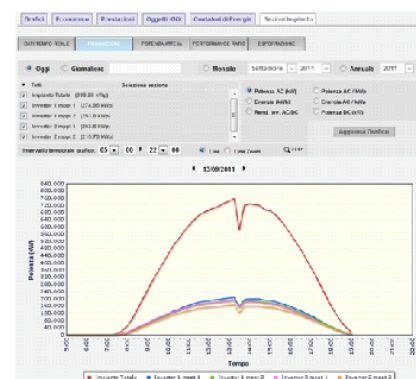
Grafici | Economico | Prestazioni | Oggetti KNX | Contabilità Energia | Sezioni Impianto

DATI TEMPO REALE | POTENZE AC | POTENZE AC/DC | PERFORMANCE RATIO | ESPORTAZIONE

Oggi  Giornaliero  Mensile  Settembre  2011  Annuale  2011

Tutti  Selezione sezione
Impianto Totale (208.00 kWp)
Inverter 1 mppt 1 (174.80 kWh)
Inverter 1 mppt 2 ([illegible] kWh)
Inverter 2 mppt 1 (180.80 kWh)
Inverter 2 mppt 2 ([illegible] kWh)

Potenza AC (kW)  Potenza AC/kWp
Energia AC/kWh  Energia AC/kWp
Rend. inv. AC/DC  Potenza DC/kWh

Aggiorna Grafico

Intervallo temporale grafico: 05 : 00  22 : 00  Line  Line Zoom

13/09/2011

640.000
600.000
560.000
520.000
480.000
440.000
400.000
360.000
320.000
280.000
240.000
200.000
160.000
120.000
80.000
40.000
0.000

Potenza (kW)

05:00 06:00 07:00 08:00 09:00 10:00 11:00 12:00 13:00 14:00 15:00 16:00 17:00 18:00 19:00 20:00 21:00 22:00

Tempo

Impianto Totale  Inverter 1 mppt 1  Inverter 1 mppt 2  Inverter 2 mppt 1  Inverter 2 mppt 2